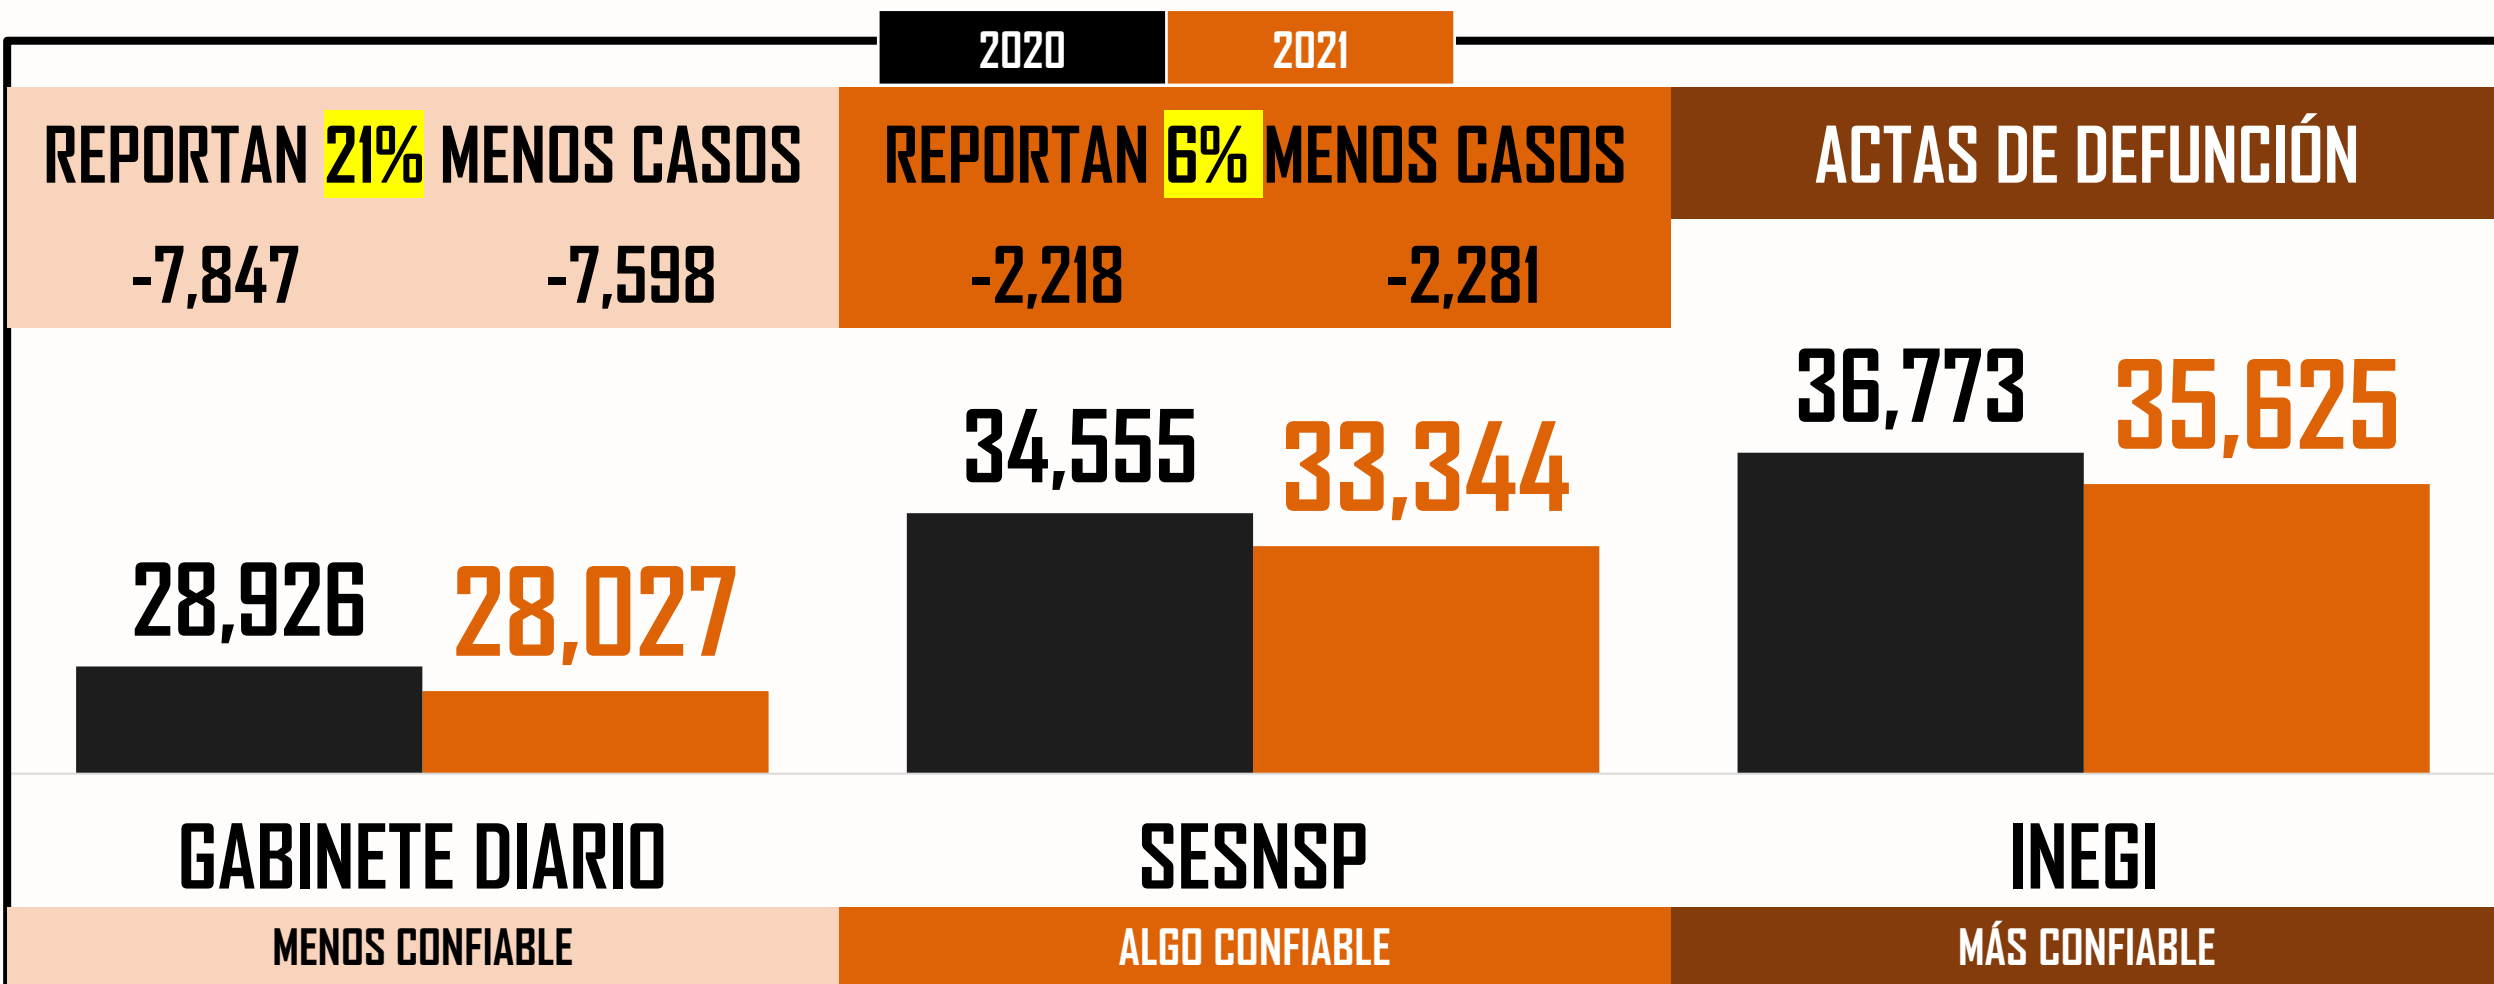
2020 2021

REPORTAN 21% MENOS CASOS

-7,847 -7,598

REPORTAN 6% MENOS CASOS

-2,218 -2,281

ACTAS DE DEFUNCIÓN

28,926 28,027

34,555 33,344

36,773 35,625

GABINETE DIARIO

SESNSP

INEGI

MENOS CONFIABLE

ALGO CONFIABLE

MÁS CONFIABLE